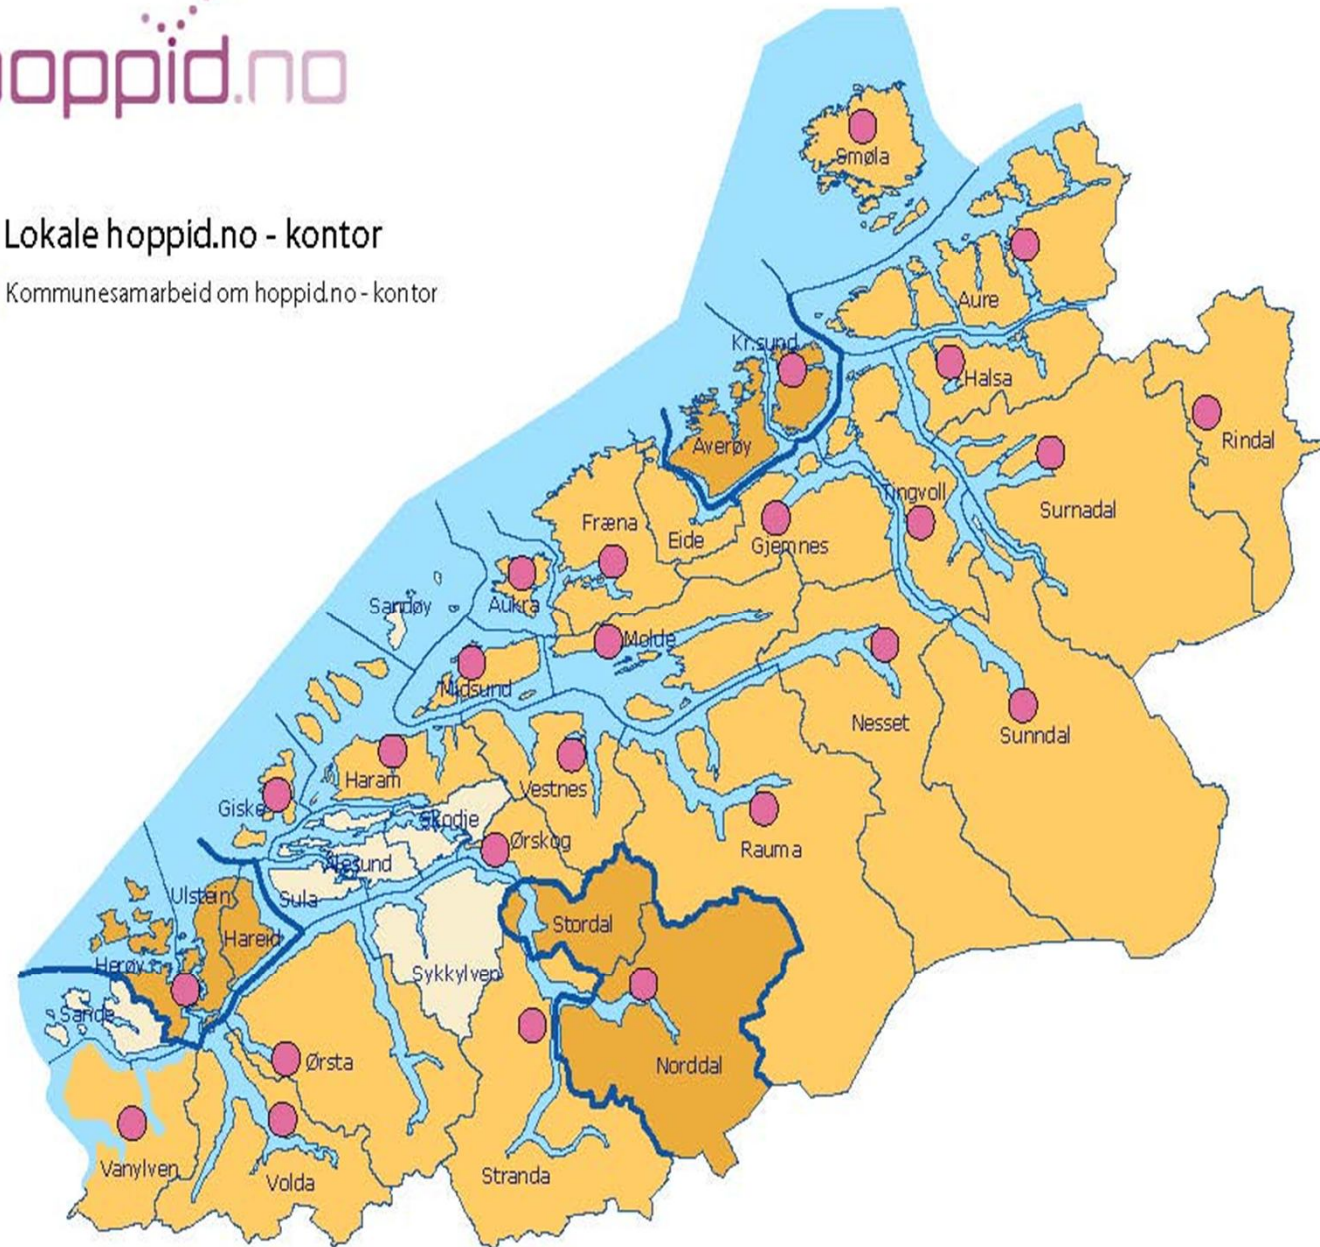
oppid.no

Lokale hoppid.no - kontor

Kommunesamarbeid om hoppid.no - kontor

Smøla
Aure
Kr.sund
Halsa
Rindal
Averøy
Surnadal
Tingvoll
Fræna
Eide
Gjemnes
Sandøy
Aukra
Molde
Midsund
Nesset
Sunndal
Haram
Vestnes
Giske
Skodje
Ørskog
Rauma
Ålesund
Ulstein
Sula
Stordal
Hareid
Herøy
Sykkylven
Sande
Norddal
Ørsta
Vanylven
Volda
Stranda